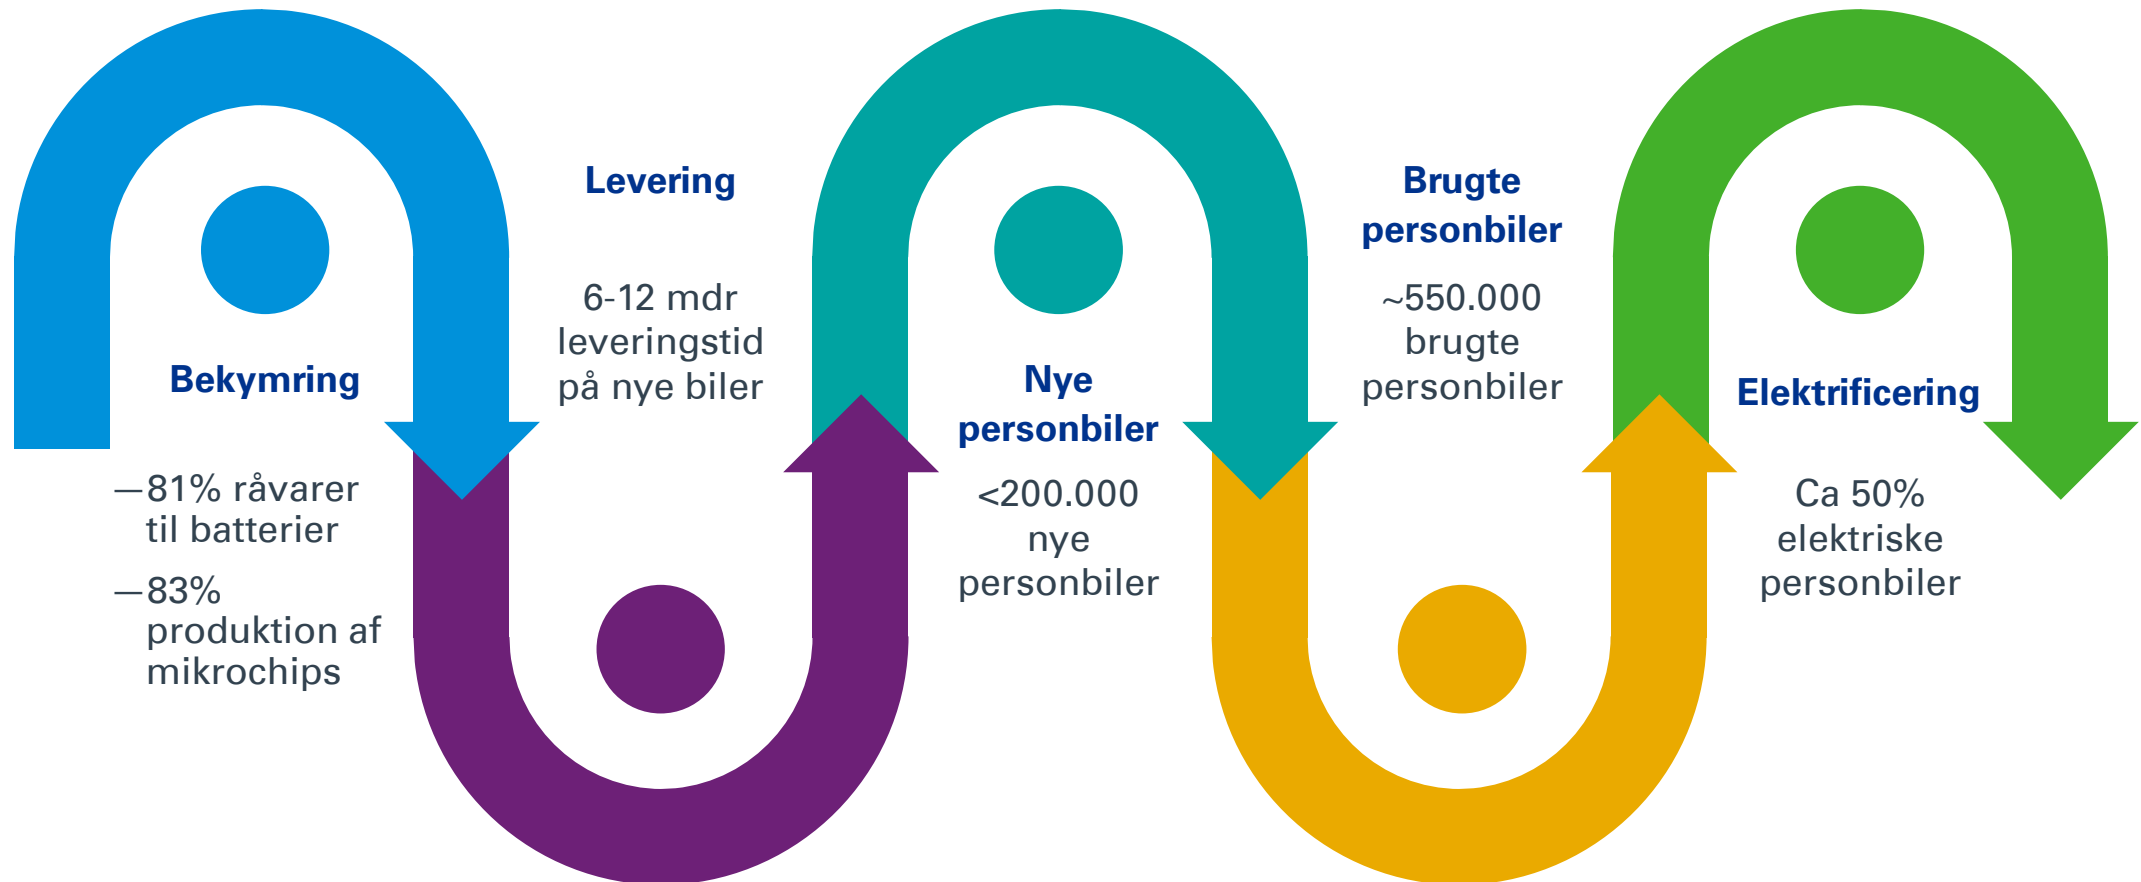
Bekymring

—81% råvarer til batterier

—83% produktion af mikrochips

Levering

6-12 mdr leveringstid på nye biler

Nye personbiler

<200.000 nye personbiler

Brugte personbiler

~550.000 brugte personbiler

Elektrificering

Ca 50% elektriske personbiler